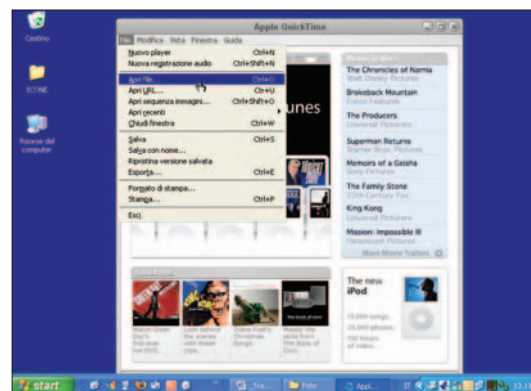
Cestino

ICONE

Risorse del computer

Apple QuickTime

File Modifica Vista Finestra Guida

Nuovo player Ctrl+N
Nuova registrazione audio Ctrl+Shift+N
Apri file... Ctrl+O
Apri URL... Ctrl+U
Apri sequenza immagini... Ctrl+Shift+O
Apri recenti
Chiudi finestra Ctrl+W
Salva Ctrl+S
Salva con nome...
Ripristina versione salvata
Esporta... Ctrl+E
Formato di stampa...
Stampa... Ctrl+P
Esci

unes

The Chronicles of Narnia
Walt Disney Pictures
Brokeback Mountain
Focus Features
The Producers
Universal Pictures
Superman Returns
Warner Bros.
Memoirs of a Geisha
Sony Pictures
The Family Stone
20th Century Fox
King Kong
Universal Pictures
Mission: Impossible III
Paramount Pictures
More Movie Trailers

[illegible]

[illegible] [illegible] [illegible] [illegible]

The new iPod
15,000 songs.
25,000 photos.
150 hours of video.

start
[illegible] Foto Appl...